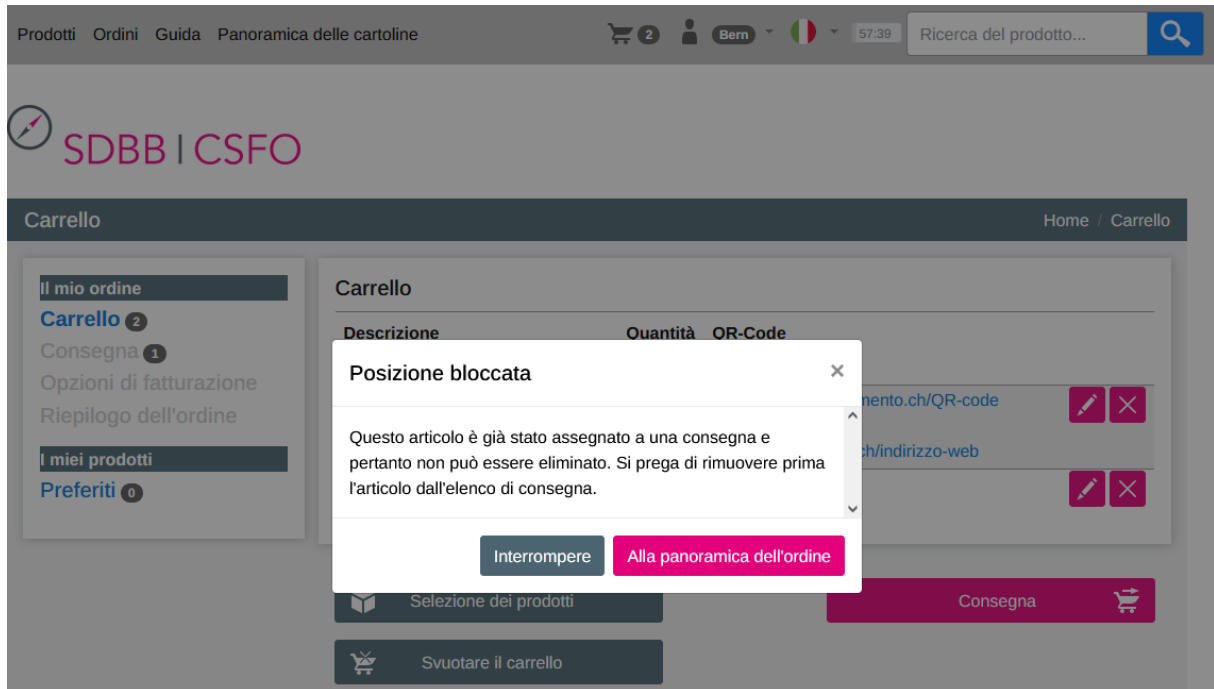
Prodotti Ordini Guida Panoramica delle cartoline 2 Bern 57:39 Ricerca del prodotto...

SDBB | CSFO

Carrello

Home / Carrello

Il mio ordine

Carrello 2

Consegna 1

Opzioni di fatturazione

Riepilogo dell'ordine

I miei prodotti

Preferiti 0

Carrello

Descrizione Quantità QR-Code

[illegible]mento.ch/QR-code

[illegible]ch/indirizzo-web

Posizione bloccata

×

Questo articolo è già stato assegnato a una consegna e pertanto non può essere eliminato. Si prega di rimuovere prima l'articolo dall'elenco di consegna.

Interrompere

Alla panoramica dell'ordine

Selezione dei prodotti

Consegna

Svuotare il carrello